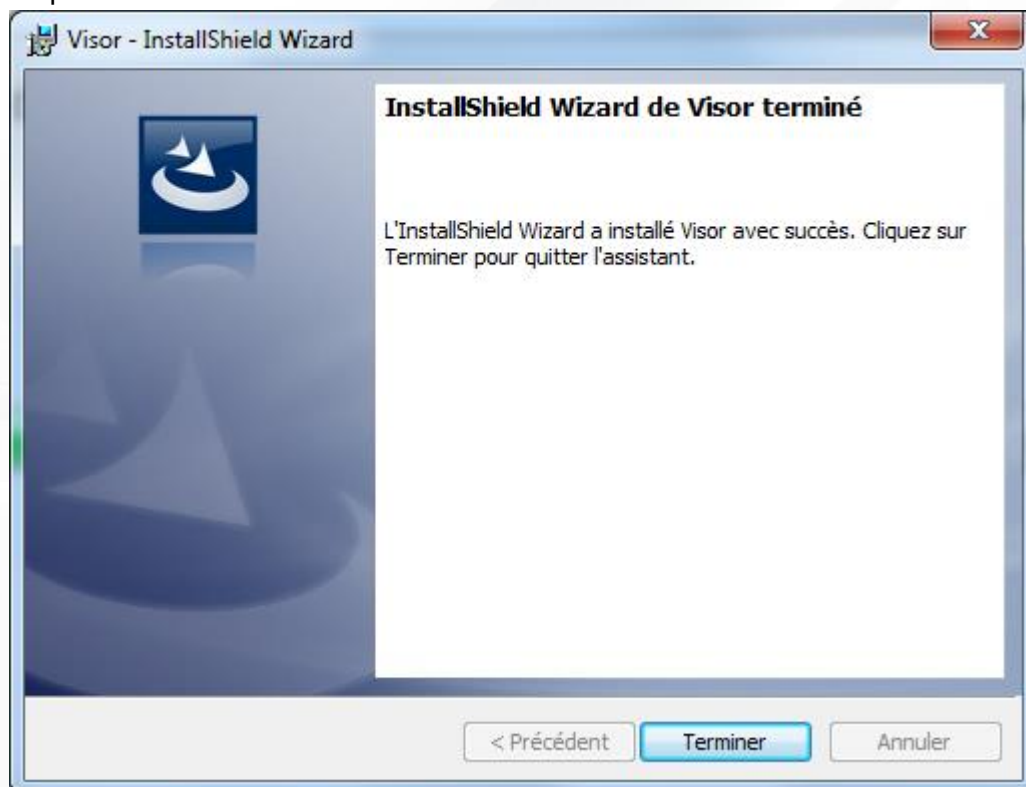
Visor - InstallShield Wizard

InstallShield Wizard de Visor terminé

L'InstallShield Wizard a installé Visor avec succès. Cliquez sur Terminer pour quitter l'assistant.

< Précédent

Terminer

Annuler